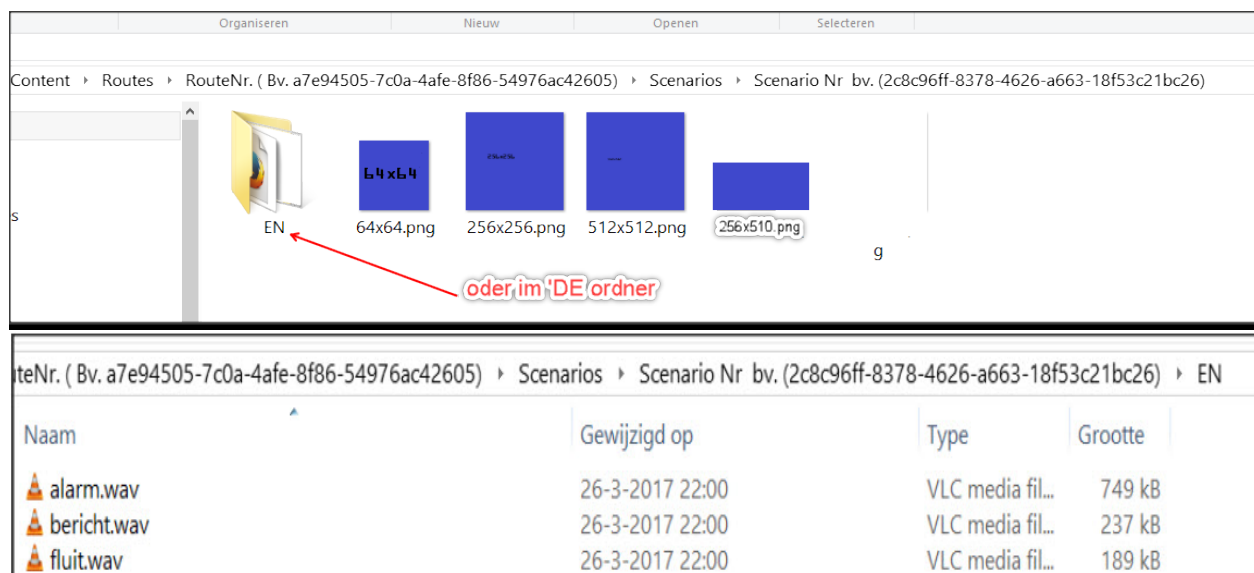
Organiseren | Nieuw | Openen | Selecteren

Content › Routes › RouteNr. ( Bv. a7e94505-7c0a-4afe-8f86-54976ac42605) › Scenarios › Scenario Nr bv. (2c8c96ff-8378-4626-a663-18f53c21bc26)

s

64x64

EN 64x64.png 256x256.png 512x512.png 256x510.png

g

oder im 'DE ordner

uteNr. ( Bv. a7e94505-7c0a-4afe-8f86-54976ac42605) › Scenarios › Scenario Nr bv. (2c8c96ff-8378-4626-a663-18f53c21bc26) › EN

| Naam | Gewijzigd op | Type | Grootte |
|---|---|---|---|
| alarm.wav | 26-3-2017 22:00 | VLC media fil... | 749 kB |
| bericht.wav | 26-3-2017 22:00 | VLC media fil... | 237 kB |
| fluit.wav | 26-3-2017 22:00 | VLC media fil... | 189 kB |